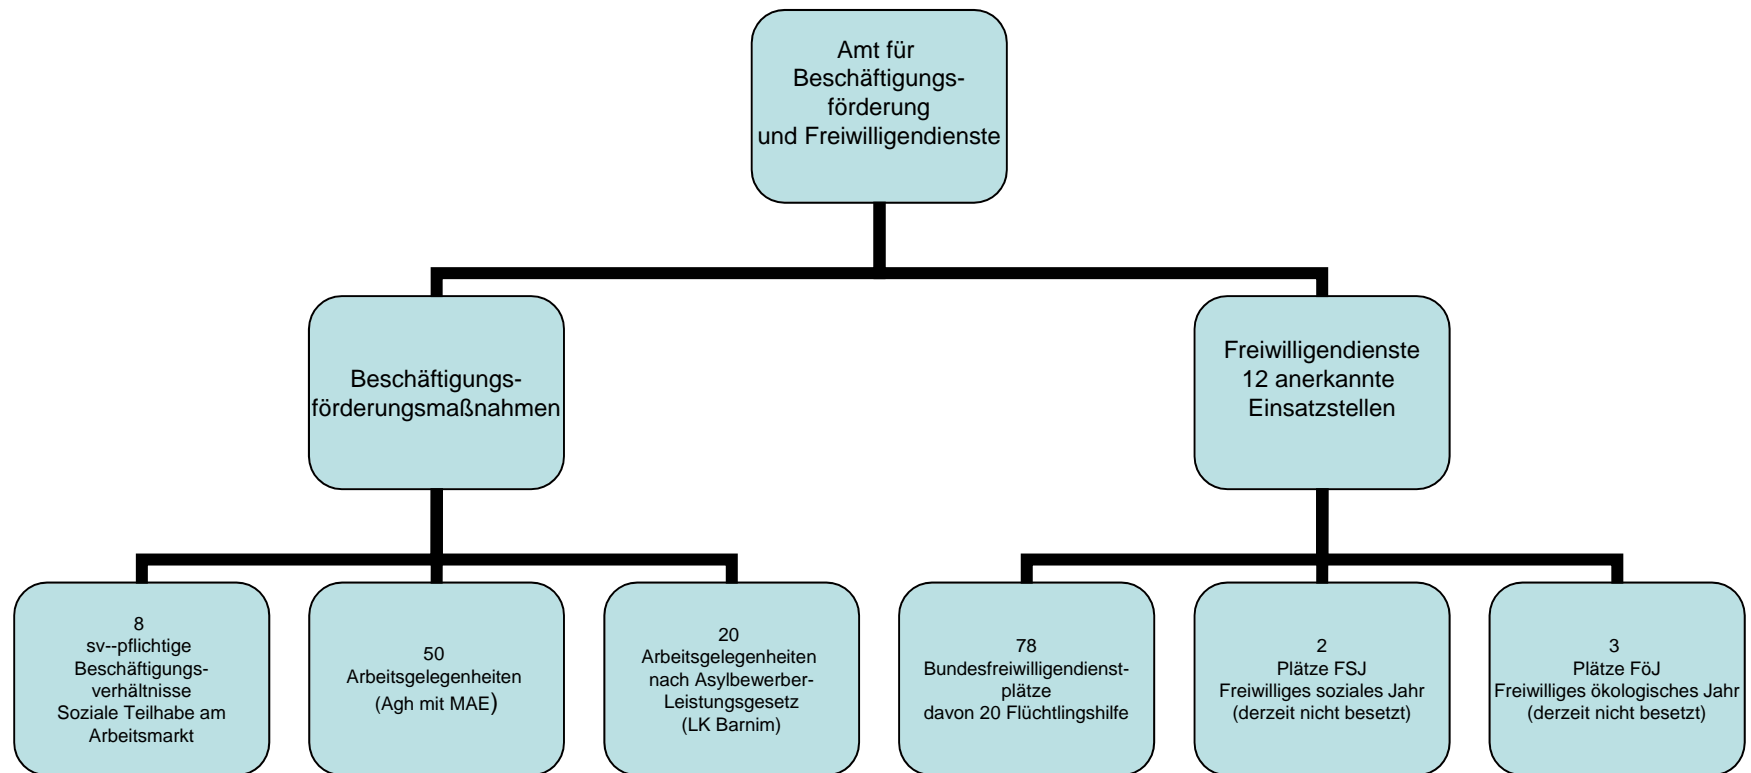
Amt für Beschäftigungsförderung und Freiwilligendienste

Beschäftigungsförderungsmaßnahmen

Freiwilligendienste
12 anerkannte Einsatzstellen

8
sv--pflichtige Beschäftigungsverhältnisse
Soziale Teilhabe am Arbeitsmarkt

50
Arbeitsgelegenheiten
(Agh mit MAE)

20
Arbeitsgelegenheiten nach Asylbewerber-Leistungsgesetz
(LK Barnim)

78
Bundesfreiwilligendienstplätze
davon 20 Flüchtlingshilfe

2
Plätze FSJ
Freiwilliges soziales Jahr
(derzeit nicht besetzt)

3
Plätze FöJ
Freiwilliges ökologisches Jahr
(derzeit nicht besetzt)